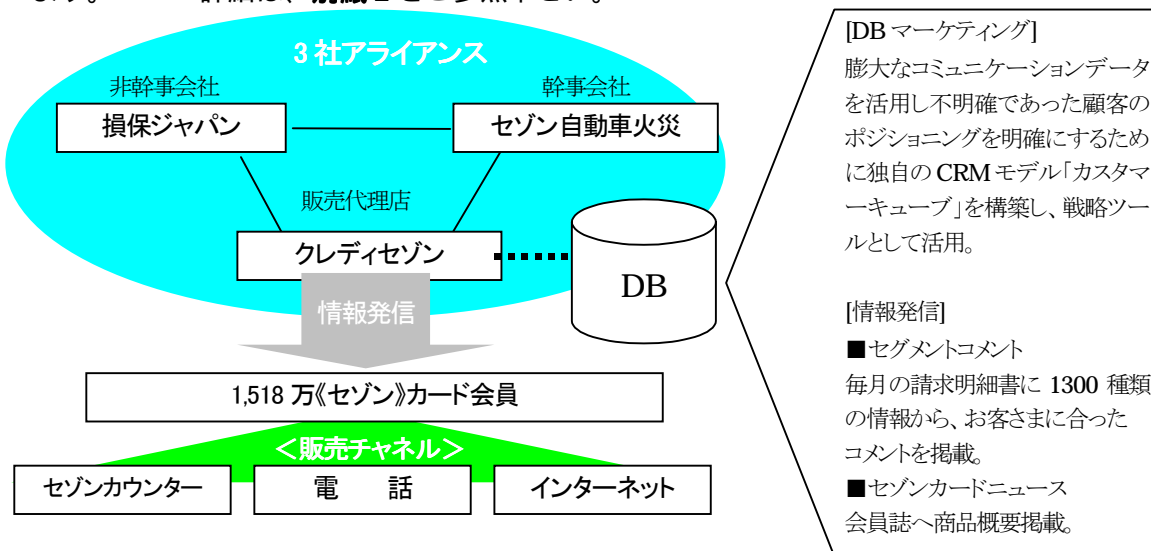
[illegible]詳細は、別紙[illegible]

3 社アライアンス

非幹事会社

幹事会社

損保ジャパン

セゾン自動車火災

販売代理店

クレディセゾン

DB

情報発信

1,518 万《セゾン》カード会員

＜販売チャネル＞

セゾンカウンター

電　話

インターネット

[DB マーケティング]
膨大なコミュニケーションデータを活用し不明確であった顧客のポジショニングを明確にするために独自の CRM モデル「カスタマーキューブ」を構築し、戦略ツールとして活用。

[情報発信]
■セグメントコメント
毎月の請求明細書に 1300 種類の情報から、お客さまに合ったコメントを掲載。
■セゾンカードニュース
会員誌へ商品概要掲載。